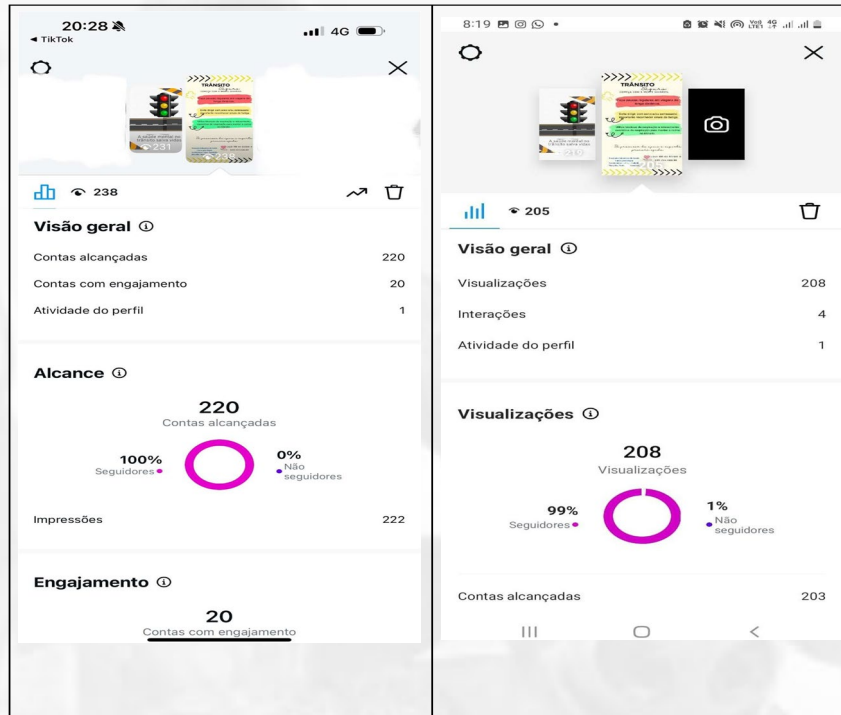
20:28
◄ TikTok
4G

TRÂNSITO

231

238

Visão geral ⓘ

Contas alcançadas 220

Contas com engajamento 20

Atividade do perfil 1

Alcance ⓘ

220
Contas alcançadas

100%
Seguidores

0%
Não seguidores

Impressões 222

Engajamento ⓘ

20
Contas com engajamento

8:19

TRÂNSITO

205

Visão geral ⓘ

Visualizações 208

Interações 4

Atividade do perfil 1

Visualizações ⓘ

208
Visualizações

99%
Seguidores

1%
Não seguidores

Contas alcançadas 203